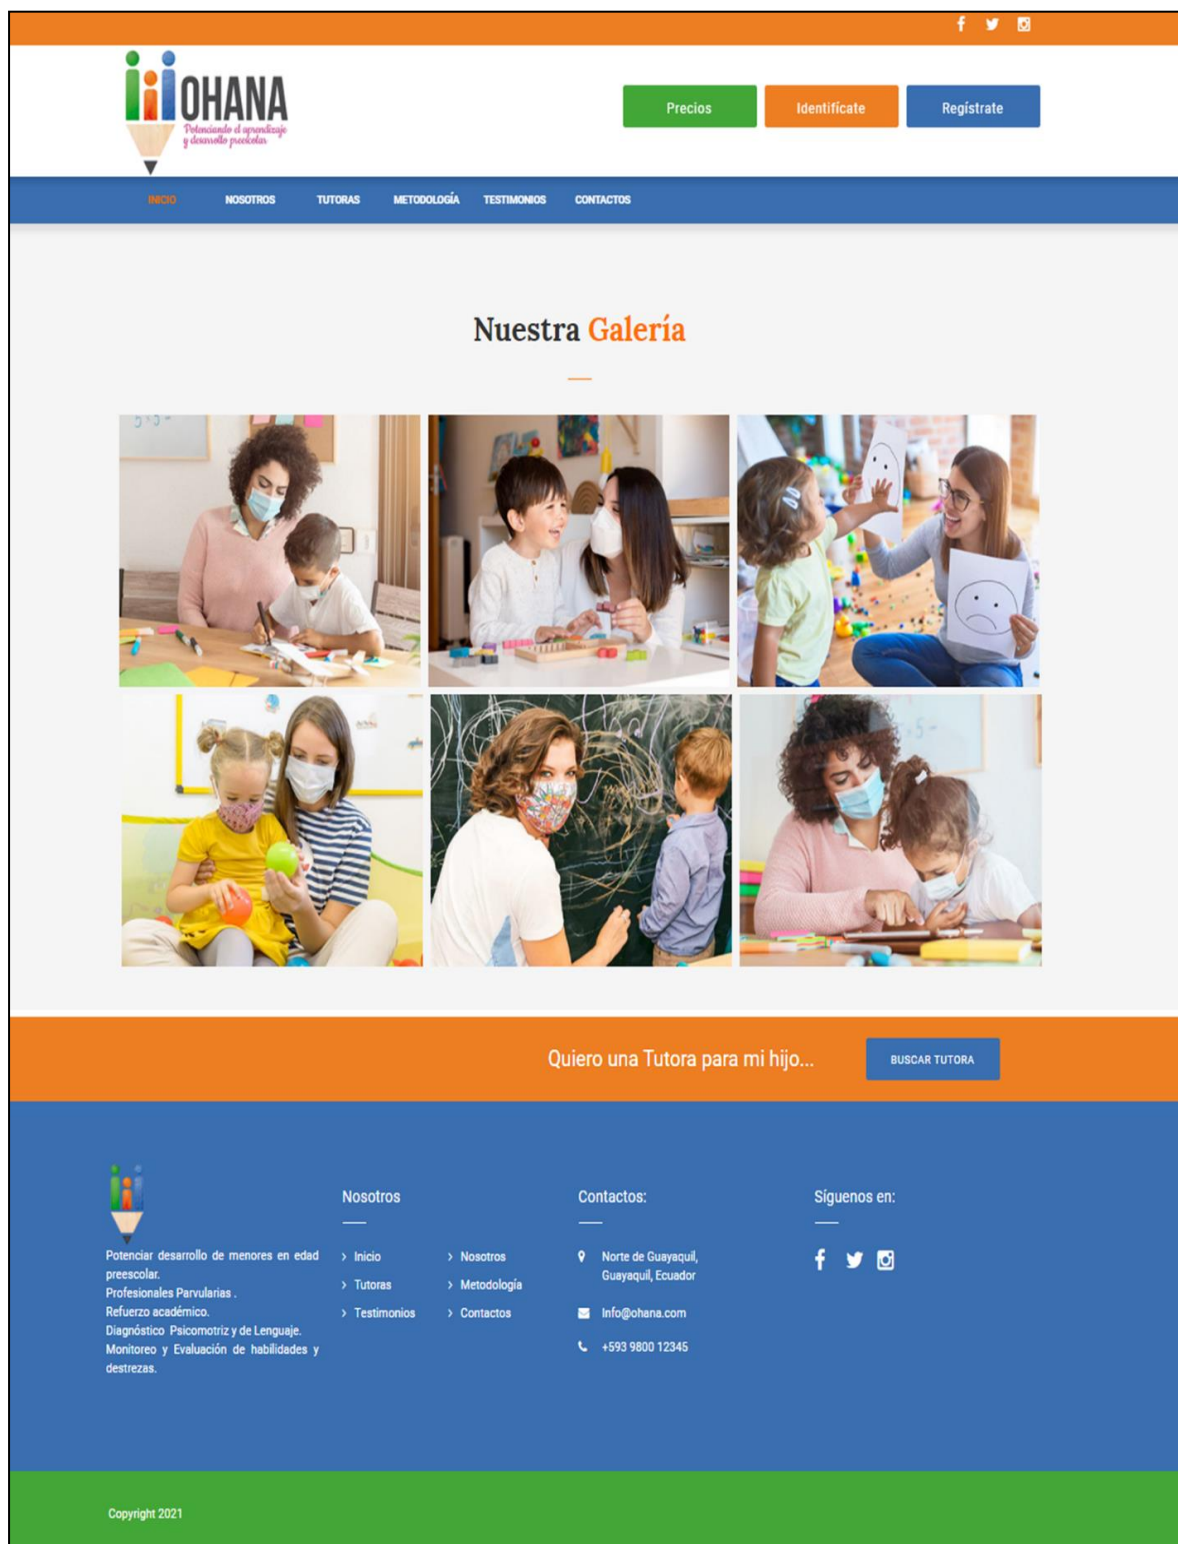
OHANA
Potenciando el aprendizaje y desarrollo preescolar

Precios
Identifícate
Regístrate

INICIO NOSOTROS TUTORAS METODOLOGÍA TESTIMONIOS CONTACTOS

Nuestra Galería

Quiero una Tutora para mi hijo...
BUSCAR TUTORA

Potenciar desarrollo de menores en edad preescolar.
Profesionales Parvularias .
Refuerzo académico.
Diagnóstico Psicomotriz y de Lenguaje.
Monitoreo y Evaluación de habilidades y destrezas.

Nosotros
Inicio
Tutoras
Testimonios
Nosotros
Metodología
Contactos

Contactos:
Norte de Guayaquil, Guayaquil, Ecuador
Info@ohana.com
+593 9800 12345

Síguenos en:

Copyright 2021